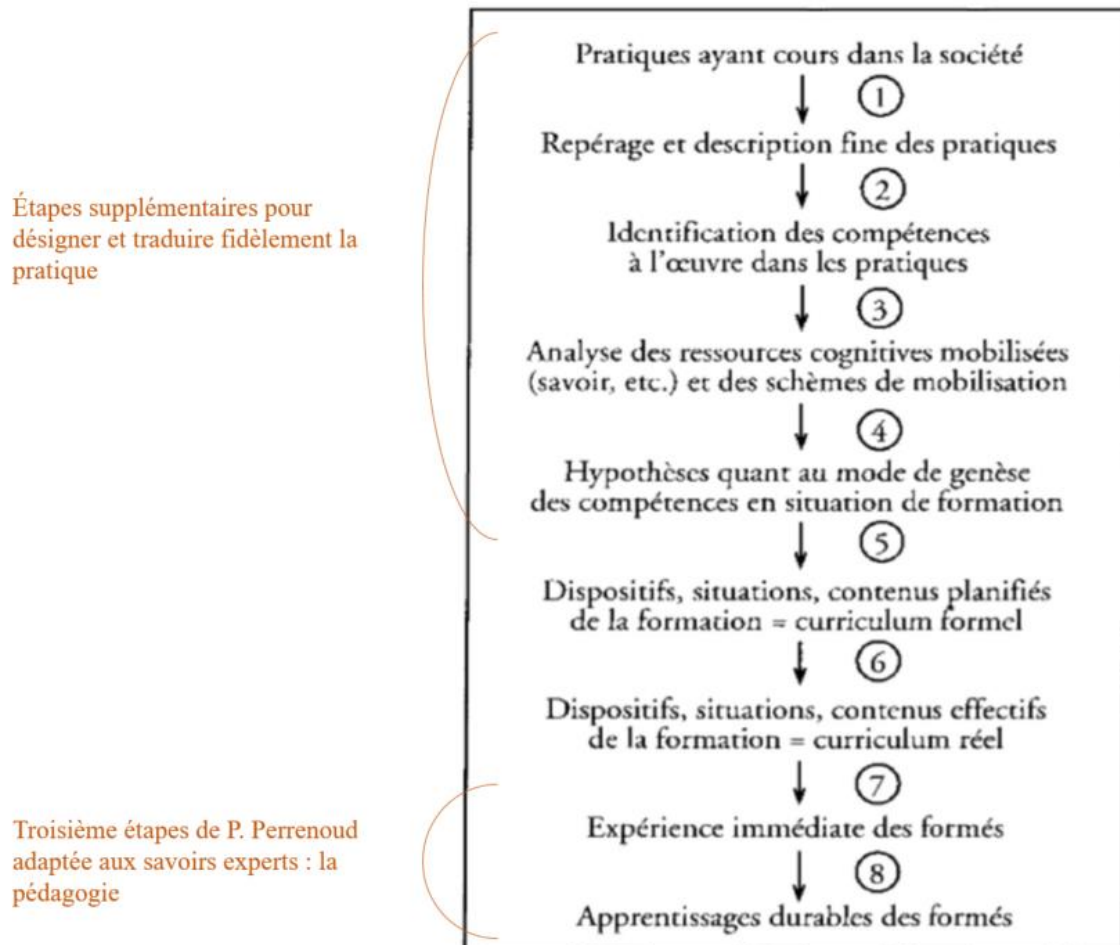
Étapes supplémentaires pour désigner et traduire fidèlement la pratique

Troisième étapes de P. Perrenoud adaptée aux savoirs experts : la pédagogie

Pratiques ayant cours dans la société

1

Repérage et description fine des pratiques

2

Identification des compétences à l'œuvre dans les pratiques

3

Analyse des ressources cognitives mobilisées (savoir, etc.) et des schèmes de mobilisation

4

Hypothèses quant au mode de genèse des compétences en situation de formation

5

Dispositifs, situations, contenus planifiés de la formation = curriculum formel

6

Dispositifs, situations, contenus effectifs de la formation = curriculum réel

7

Expérience immédiate des formés

8

Apprentissages durables des formés